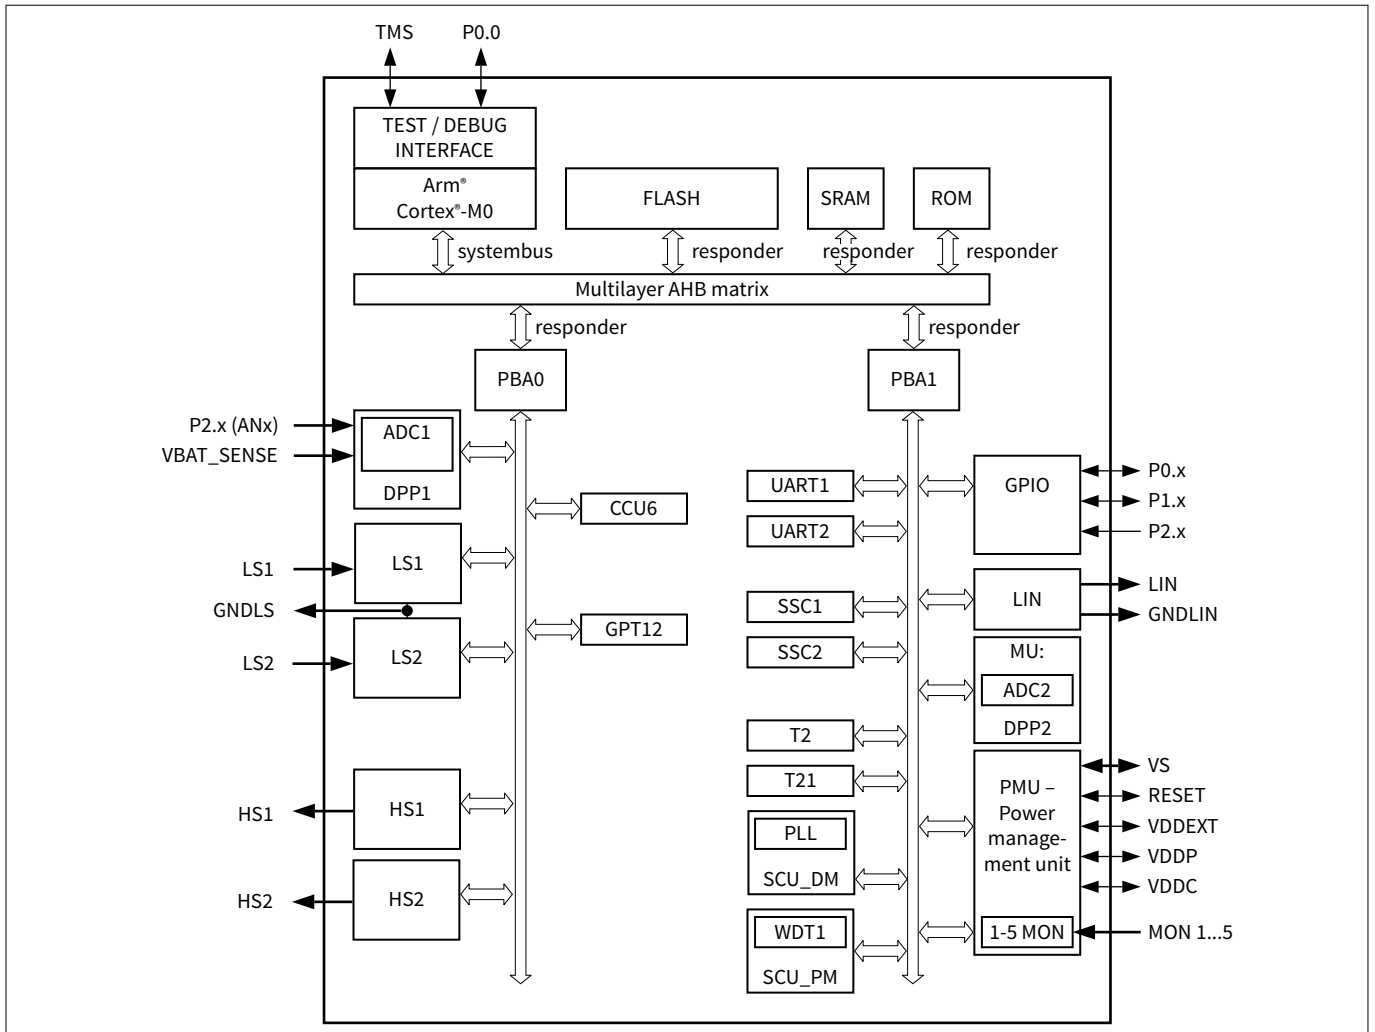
TMS
P0.0

TEST / DEBUG INTERFACE

Arm®
Cortex®-M0

FLASH

SRAM

ROM

systembus
responder
responder
responder

Multilayer AHB matrix

responder
responder

PBA0
PBA1

P2.x (ANx)
VBAT_SENSE
ADC1
DPP1

CCU6

LS1
LS1
GNDLS
LS2
LS2

GPT12

HS1
HS1
HS2
HS2

UART1
UART2
SSC1
SSC2
T2
T21
PLL
SCU_DM
WDT1
SCU_PM

GPIO
P0.x
P1.x
P2.x

LIN
LIN
GNDLIN

MU:
ADC2
DPP2

PMU – Power management unit
VS
RESET
VDDEXT
VDDP
VDDC
1-5 MON
MON 1...5